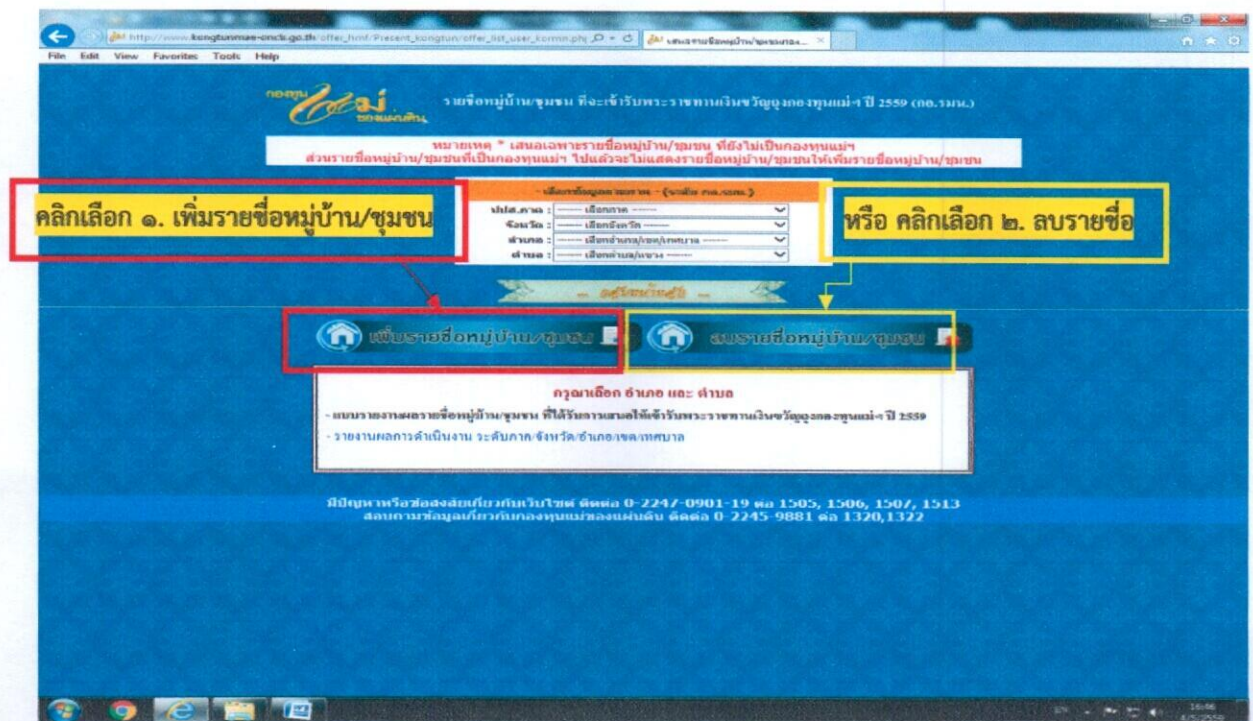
http://www.kongtunmae-oncb.go.th/offer_html/Present_kongtun/offer_list_user_komm.php
เสนอรายชื่อหมู่บ้าน/ชุมชนกอ...
File Edit View Favorites Tools Help

กองทุนแม่ ของแผ่นดิน

รายชื่อหมู่บ้าน/ชุมชน ที่จะเข้ารับพระราชทานเงินขวัญถุงกองทุนแม่ฯ ปี 2559 (กอ.รมน.)

หมายเหตุ * เสนอเฉพาะรายชื่อหมู่บ้าน/ชุมชน ที่ยังไม่เป็นกองทุนแม่ฯ
ส่วนรายชื่อหมู่บ้าน/ชุมชนที่เป็นกองทุนแม่ฯ ไปแล้วจะไม่แสดงรายชื่อหมู่บ้าน/ชุมชนให้เพิ่มรายชื่อหมู่บ้าน/ชุมชน

คลิกเลือก ๑. เพิ่มรายชื่อหมู่บ้าน/ชุมชน

- เลือกข้อมูลตามภาค - (นำเข้า กอ.รมน.)
ปปส.ภาค : ------ เลือกภาค ------
จังหวัด : ------ เลือกจังหวัด ------
อำเภอ : ------ เลือกอำเภอ/เขต/เทศบาล ------
ตำบล : ------ เลือกตำบล/แขวง ------

หรือ คลิกเลือก ๒. ลบรายชื่อ

- อยู่ใกล้หน้าหลัก -

เพิ่มรายชื่อหมู่บ้าน/ชุมชน
ลบรายชื่อหมู่บ้าน/ชุมชน

กรุณาเลือก อำเภอ และ ตำบล
- แบบรายงานผลรายชื่อหมู่บ้าน/ชุมชน ที่ได้รับการเสนอให้เข้ารับพระราชทานเงินขวัญถุงกองทุนแม่ฯ ปี 2559
- รายงานผลการดำเนินงาน ระดับภาค/จังหวัด/อำเภอ/เขต/เทศบาล

มีปัญหาหรือข้อสงสัยเกี่ยวกับเว็บไซต์ ติดต่อ 0-2247-0901-19 ต่อ 1505, 1506, 1507, 1513
สอบถามข้อมูลเกี่ยวกับกองทุนแม่ของแผ่นดิน ติดต่อ 0-2245-9881 ต่อ 1320,1322

16:06
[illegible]/2559